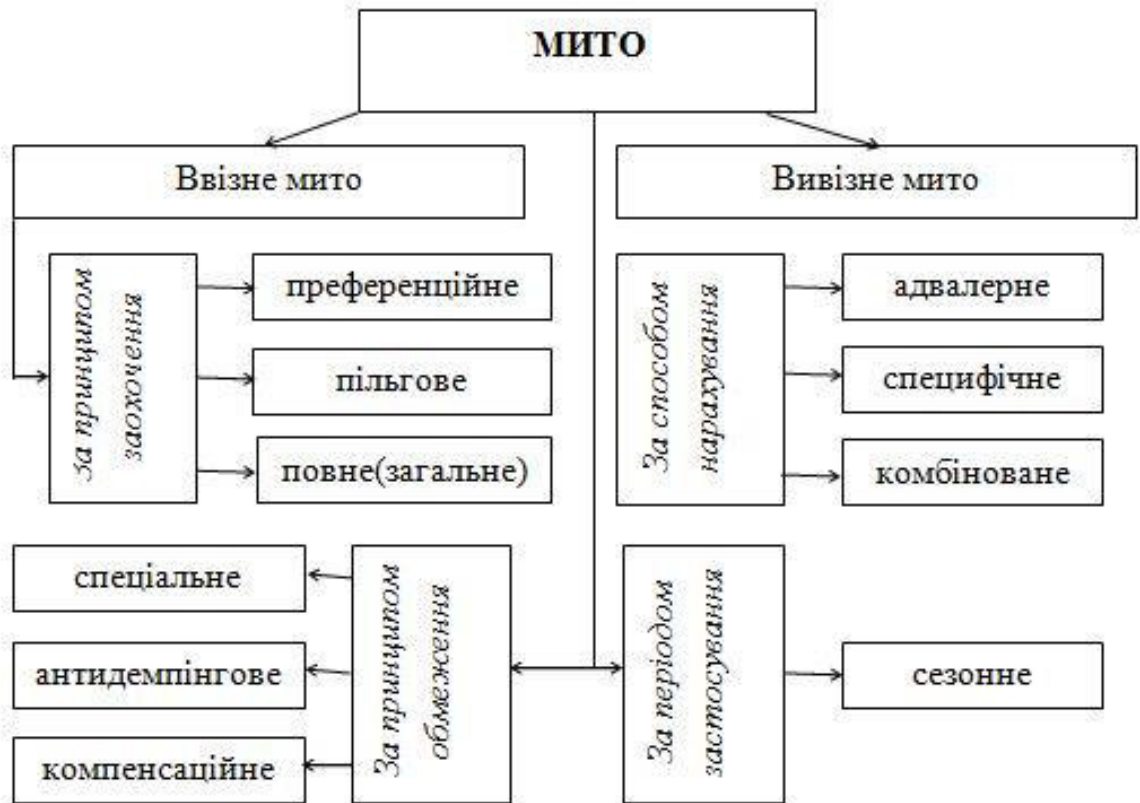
МИТО

Ввізне мито

Вивізне мито

За принципом заохочення

преференційне

пільгове

повне(загальне)

За способом нарахування

адвалерне

специфічне

комбіноване

спеціальне

антидемпінгове

компенсаційне

За принципом обмеження

За періодом застосування

сезонне